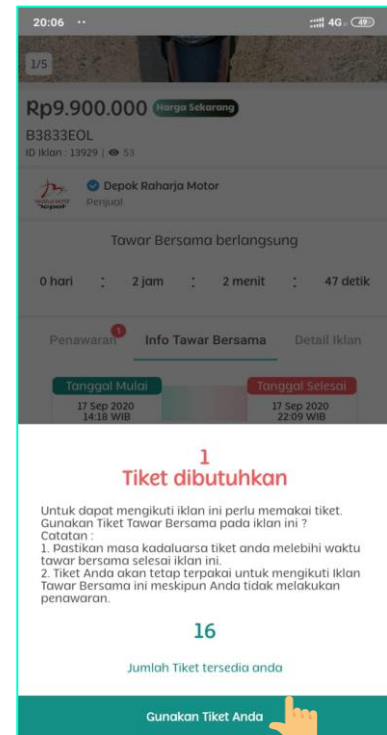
20:06 ··

4G 49

1/5

Rp9.900.000 Harga Sekarang

B3833EOL

ID Iklan : 13929 | 53

Depok Raharja Motor

Penjual

Tawar Bersama berlangsung

0 hari : 2 jam : 2 menit : 47 detik

Penawaran 1 Info Tawar Bersama Detail Iklan

Tanggal Mulai

17 Sep 2020 14:18 WIB

Tanggal Selesai

17 Sep 2020 22:09 WIB

1

Tiket dibutuhkan

Untuk dapat mengikuti iklan ini perlu memakai tiket. Gunakan Tiket Tawar Bersama pada iklan ini ?

Catatan :

1. Pastikan masa kadaluarsa tiket anda melebihi waktu tawar bersama selesai iklan ini.

2. Tiket Anda akan tetap terpakai untuk mengikuti Iklan Tawar Bersama ini meskipun Anda tidak melakukan penawaran.

16

Jumlah Tiket tersedia anda

Gunakan Tiket Anda